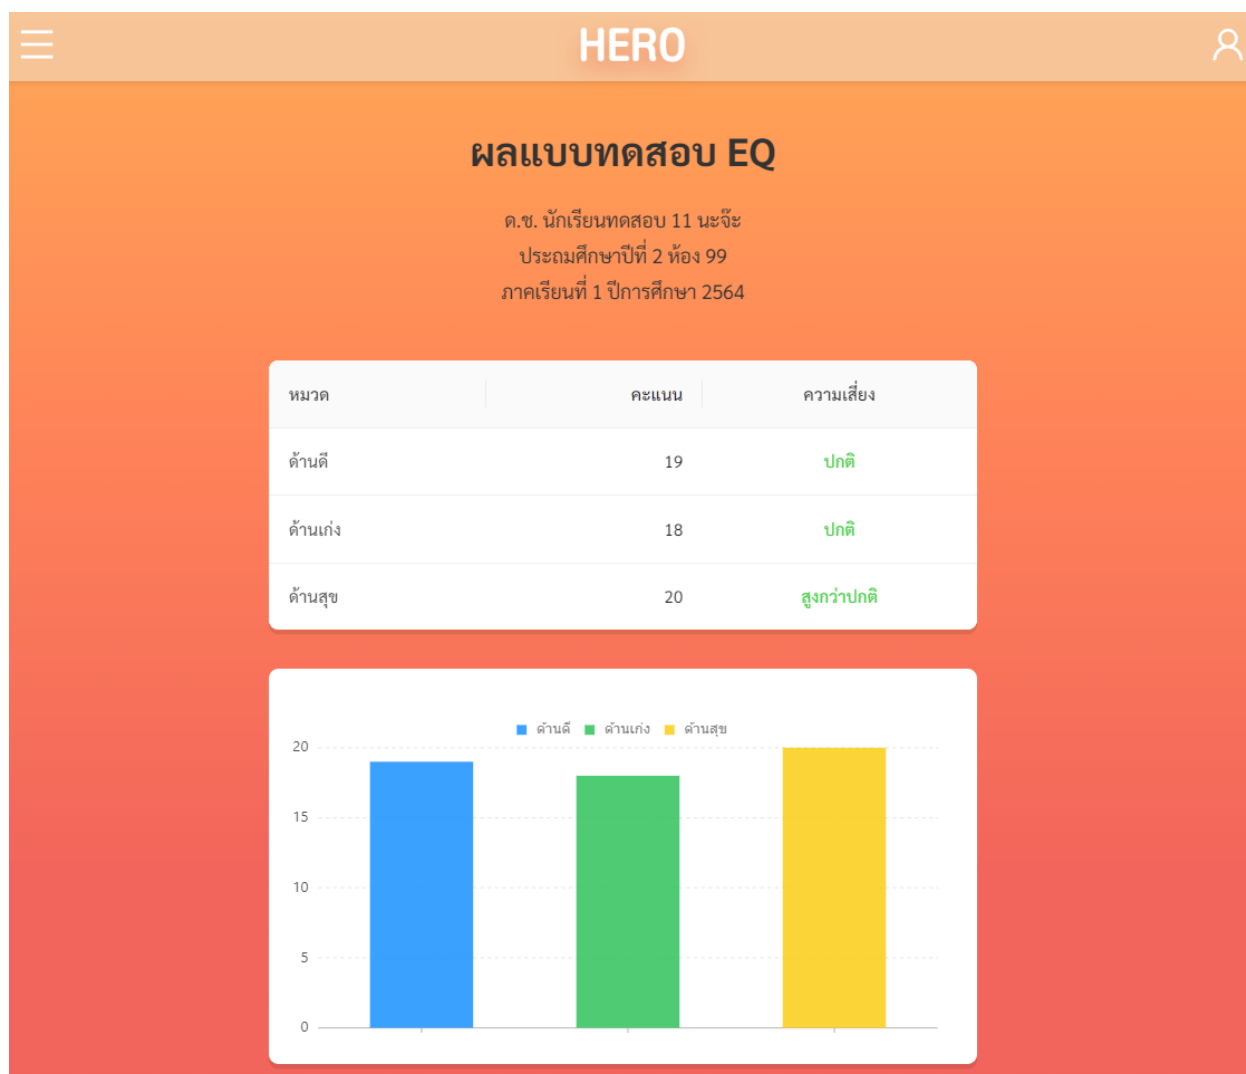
HERO

ผลแบบทดสอบ EQ

ด.ช. นักเรียนทดสอบ 11 นะจ๊ะ
ประถมศึกษาปีที่ 2 ห้อง 99
ภาคเรียนที่ 1 ปีการศึกษา 2564

| หมวด | คะแนน | ความเสี่ยง |
|---|---|---|
| ด้านดี | 19 | ปกติ |
| ด้านเก่ง | 18 | ปกติ |
| ด้านสุข | 20 | สูงกว่าปกติ |

ด้านดี ด้านเก่ง ด้านสุข

20
15
10
5
0